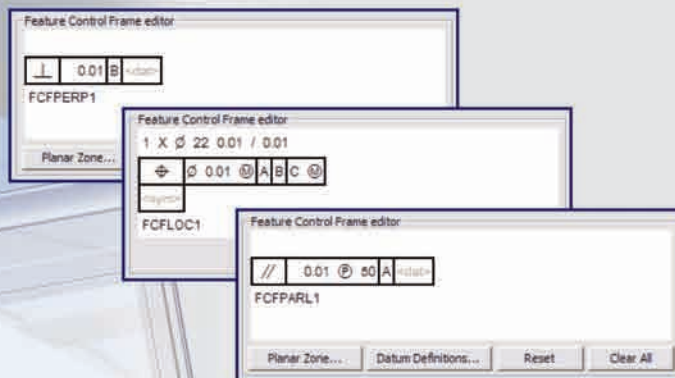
Feature Control Frame editor

⊥ 0.01 B <dat>

FCFPERP1

Planar Zone...

Feature Control Frame editor

1 X Ø 22 0.01 / 0.01

⌖ Ø 0.01 Ⓜ A B C Ⓜ

<layer>

FCFLOC1

Feature Control Frame editor

// 0.01 Ⓟ 60 A <dat>

FCFPARL1

Planar Zone... Datum Definitions... Reset Clear All